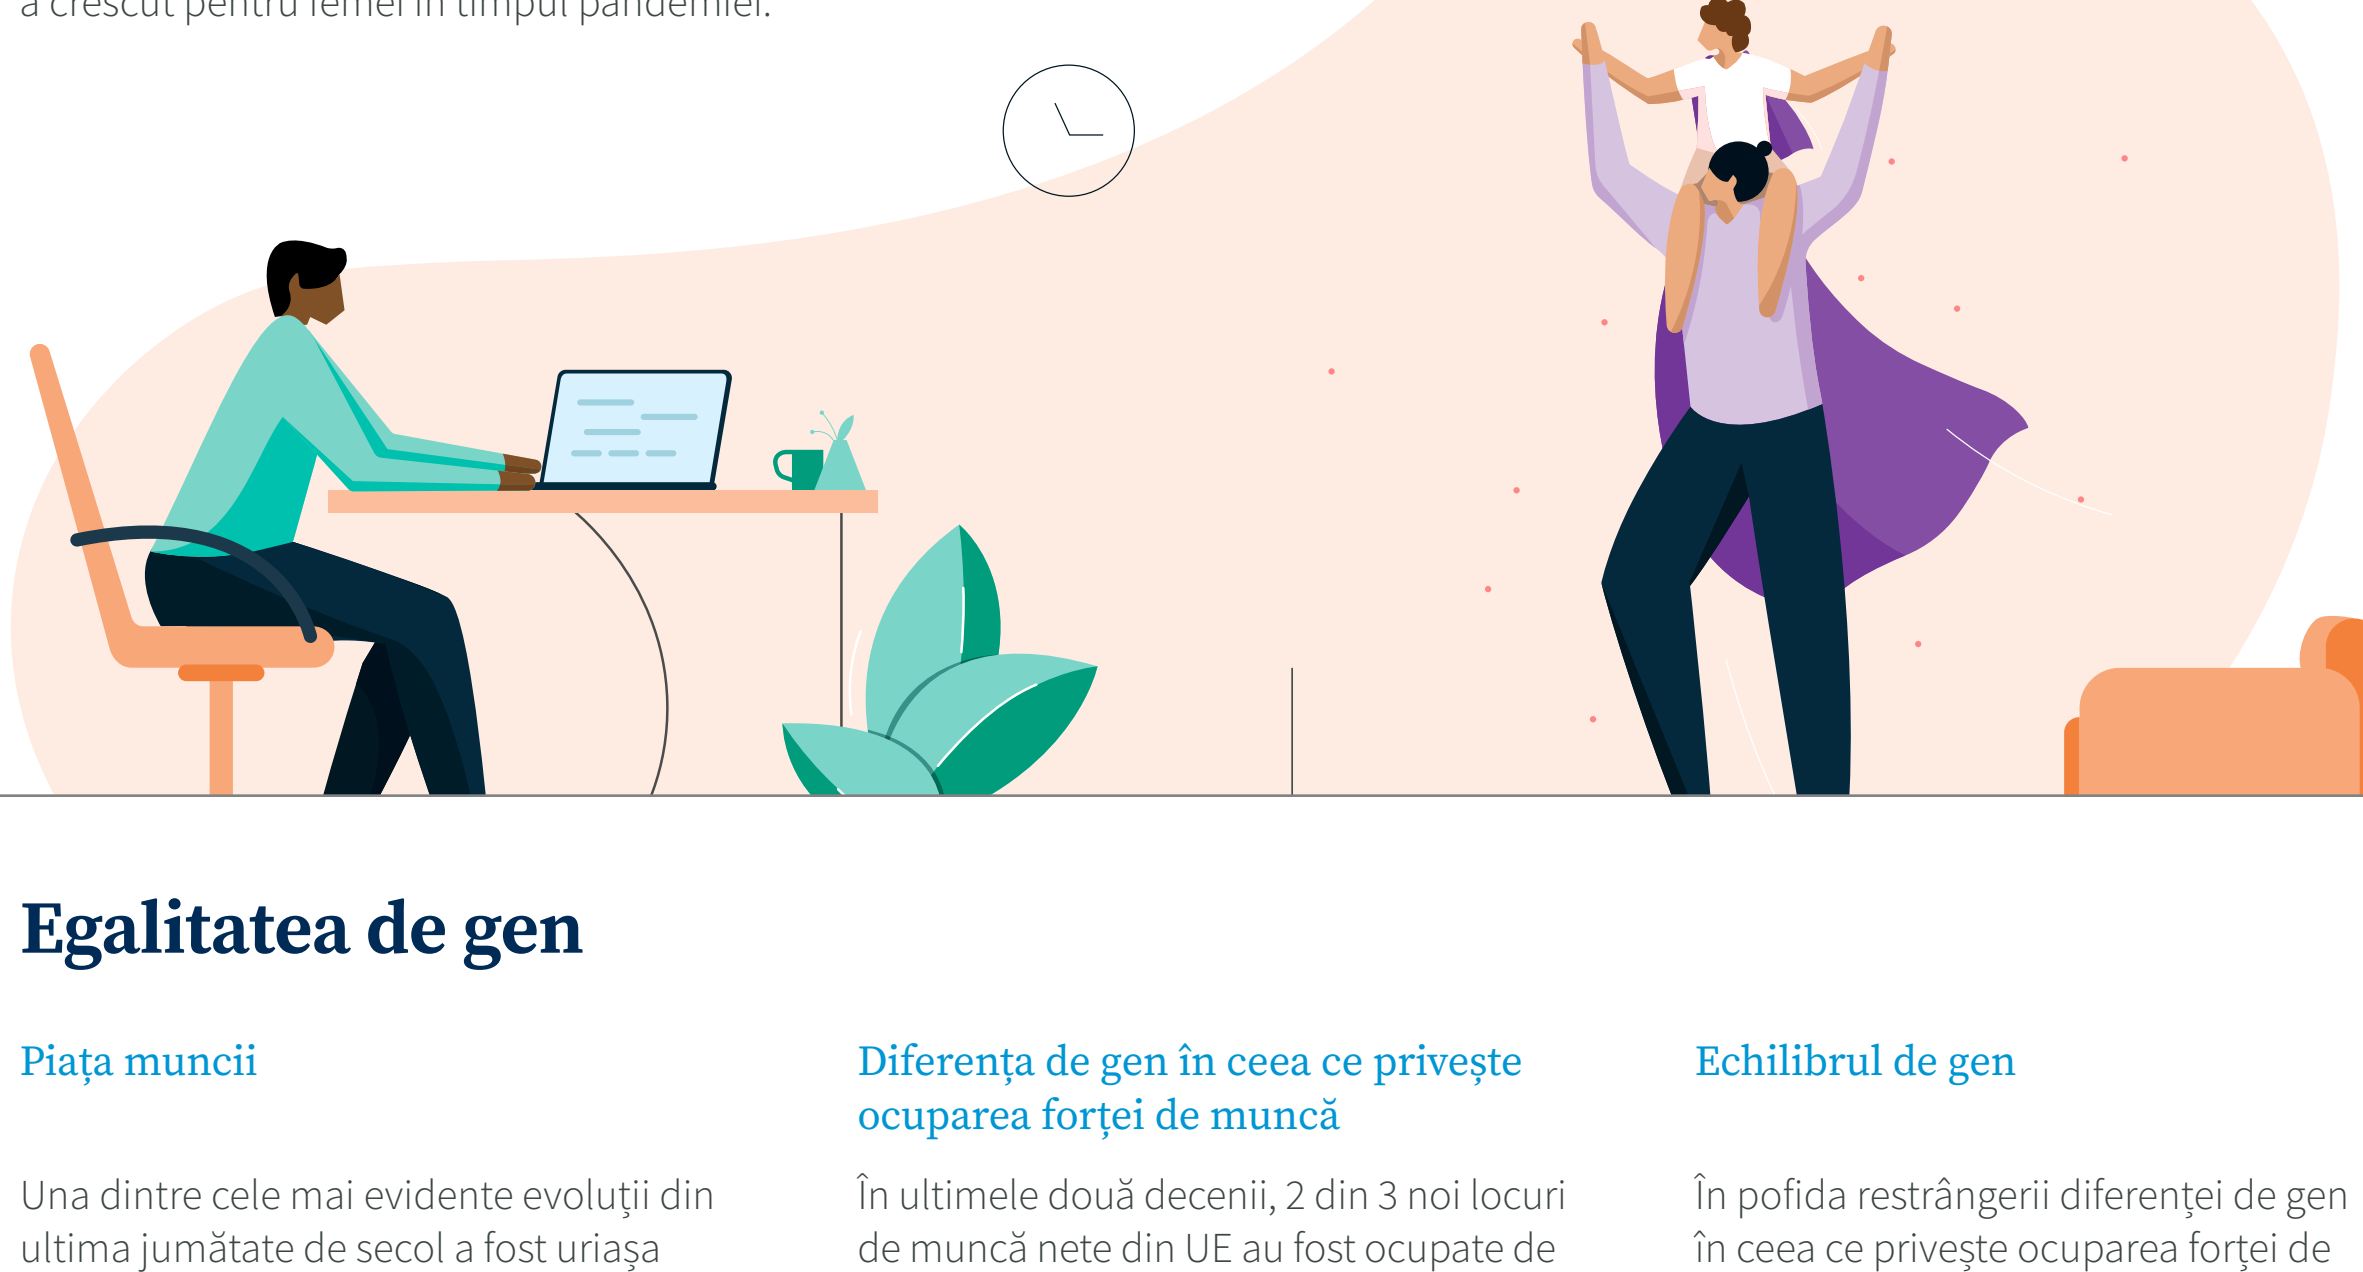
a crescut pentru femei în timpul pandemiei.

Egalitatea de gen

Piața muncii

Una dintre cele mai evidente evoluții din ultima jumătate de secol a fost uriașa

Diferența de gen în ceea ce privește ocuparea forței de muncă

În ultimele două decenii, 2 din 3 noi locuri de muncă nete din UE au fost ocupate de

Echilibrul de gen

În pofida restrângerii diferenței de gen în ceea ce privește ocuparea forței de